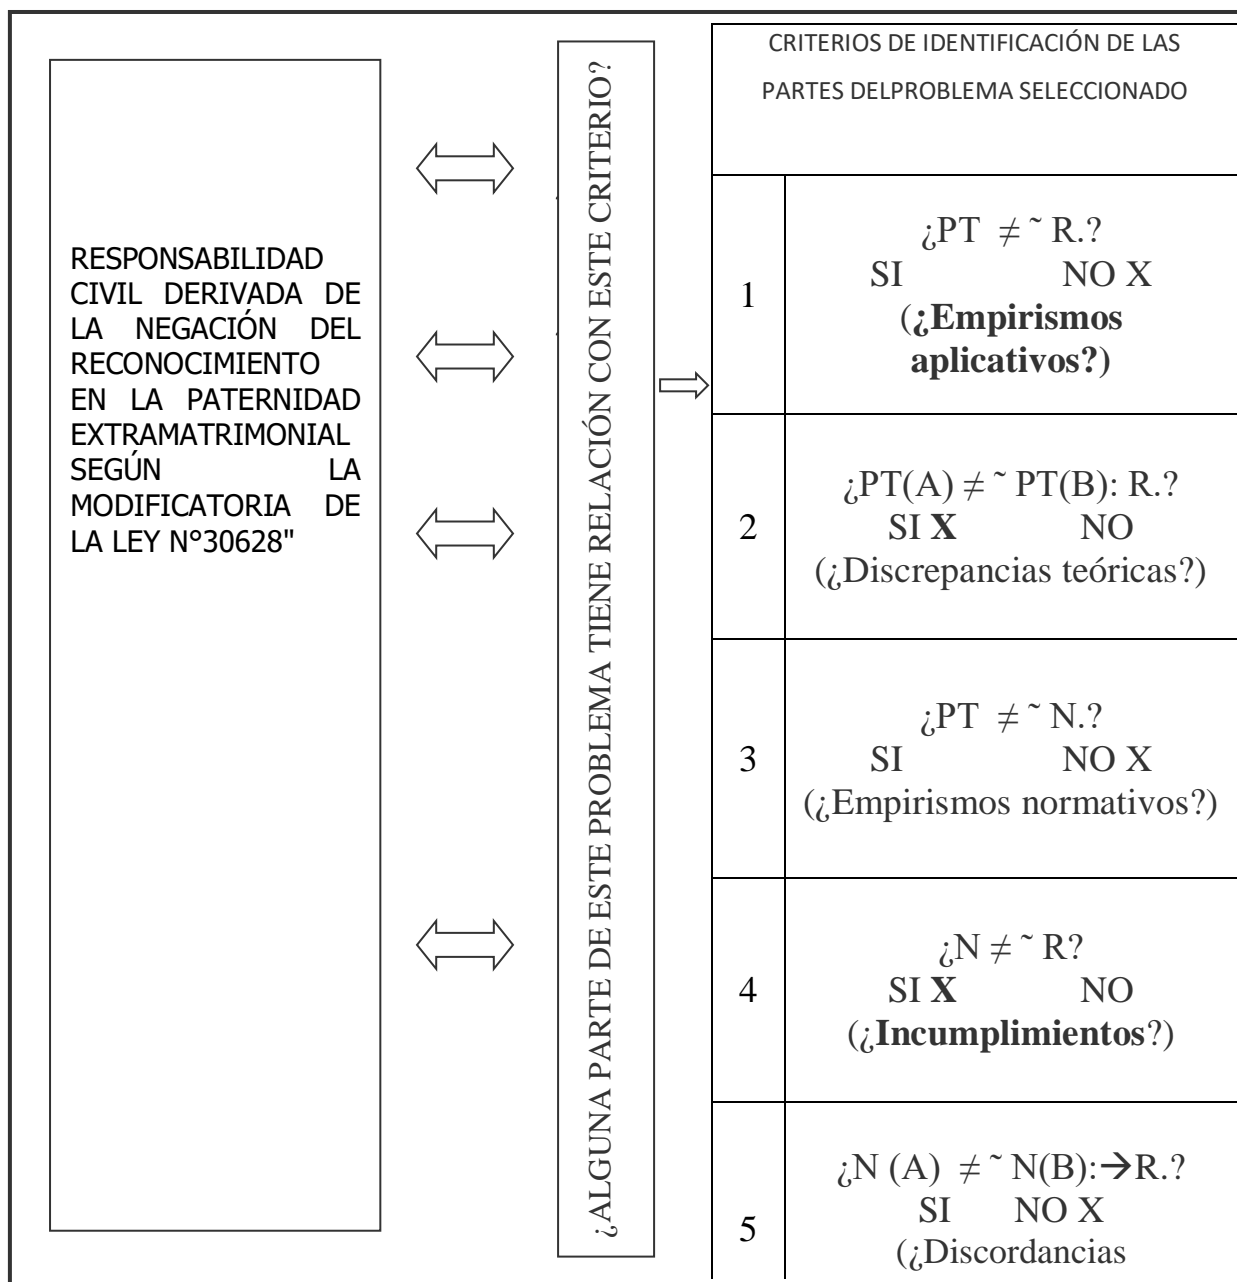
RESPONSABILIDAD CIVIL DERIVADA DE LA NEGACIÓN DEL RECONOCIMIENTO EN LA PATERNIDAD EXTRAMATRIMONIAL SEGÚN LA MODIFICATORIA DE LA LEY N°30628"

¿ALGUNA PARTE DE ESTE PROBLEMA TIENE RELACIÓN CON ESTE CRITERIO?

| CRITERIOS DE IDENTIFICACIÓN DE LAS PARTES DELPROBLEMA SELECCIONADO | |
|---|---|
| 1 | ¿PT $\neq$ ˜ R.? SI NO X (**¿Empirismos aplicativos?)** |
| 2 | ¿PT(A) $\neq$ ˜ PT(B): R.? SI **X** NO (¿Discrepancias teóricas?) |
| 3 | ¿PT $\neq$ ˜ N.? SI NO X (¿Empirismos normativos?) |
| 4 | ¿N $\neq$ ˜ R? SI **X** NO (¿**Incumplimientos**?) |
| 5 | ¿N (A) $\neq$ ˜ N(B):$\rightarrow$R.? SI NO X (¿Discordancias |